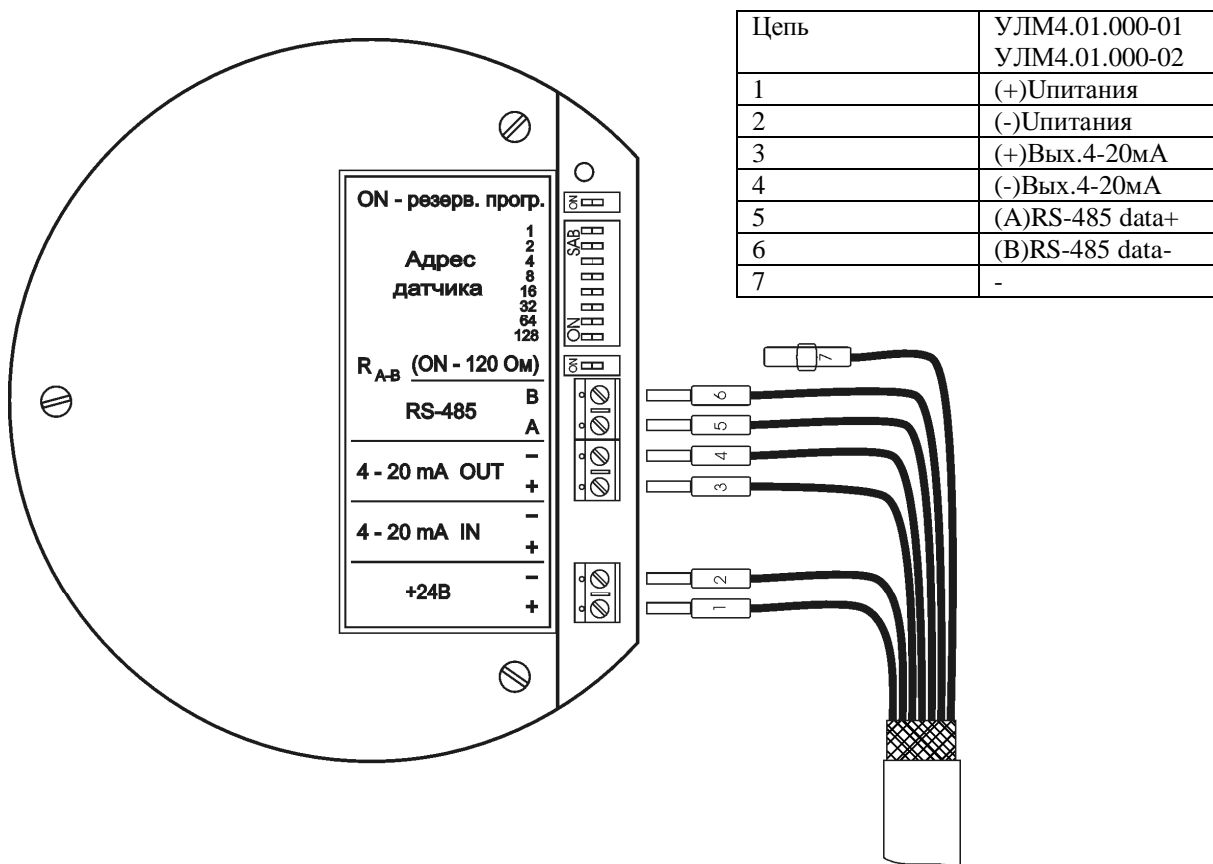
| Цепь | УЛМ4.01.000-01 УЛМ4.01.000-02 |
|---|---|
| 1 | (+)Uпитания |
| 2 | (-)Uпитания |
| 3 | (+)Вых.4-20мА |
| 4 | (-)Вых.4-20мА |
| 5 | (A)RS-485 data+ |
| 6 | (B)RS-485 data- |
| 7 | - |

ON - резерв. прогр.

ON

SAB

Адрес датчика

1
2
4
8
16
32
64
128

ON

$R_{A\text{-}B}$ (ON - 120 Ом)

ON

RS-485

B

A

4 - 20 mA OUT

–

+

4 - 20 mA IN

–

+

+24В

–

+

7

6

5

4

3

2

1